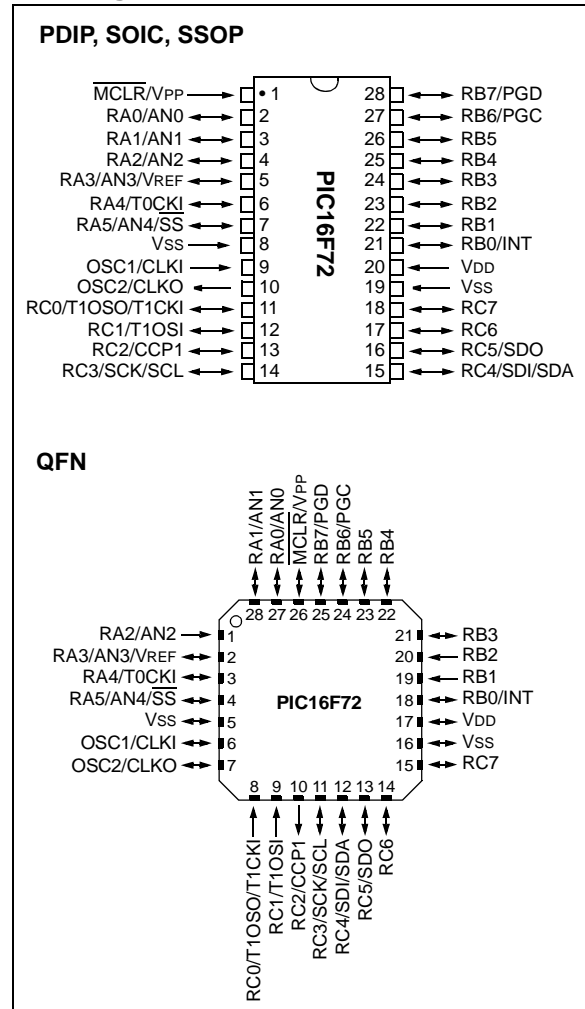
PDIP, SOIC, SSOP

$\overline{MCLR}$/VPP 1
RA0/AN0 2
RA1/AN1 3
RA2/AN2 4
RA3/AN3/VREF 5
RA4/T0CKI 6
RA5/AN4/$\overline{SS}$ 7
VSS 8
OSC1/CLKI 9
OSC2/CLKO 10
RC0/T1OSO/T1CKI 11
RC1/T1OSI 12
RC2/CCP1 13
RC3/SCK/SCL 14

PIC16F72

28 RB7/PGD
27 RB6/PGC
26 RB5
25 RB4
24 RB3
23 RB2
22 RB1
21 RB0/INT
20 VDD
19 VSS
18 RC7
17 RC6
16 RC5/SDO
15 RC4/SDI/SDA

QFN

RA1/AN1 28
RA0/AN0 27
$\overline{MCLR}$/VPP 26
RB7/PGD 25
RB6/PGC 24
RB5 23
RB4 22

RA2/AN2 1
RA3/AN3/VREF 2
RA4/T0CKI 3
RA5/AN4/$\overline{SS}$ 4
VSS 5
OSC1/CLKI 6
OSC2/CLKO 7

PIC16F72

21 RB3
20 RB2
19 RB1
18 RB0/INT
17 VDD
16 VSS
15 RC7

8 RC0/T1OSO/T1CKI
9 RC1/T1OSI
10 RC2/CCP1
11 RC3/SCK/SCL
12 RC4/SDI/SDA
13 RC5/SDO
14 RC6